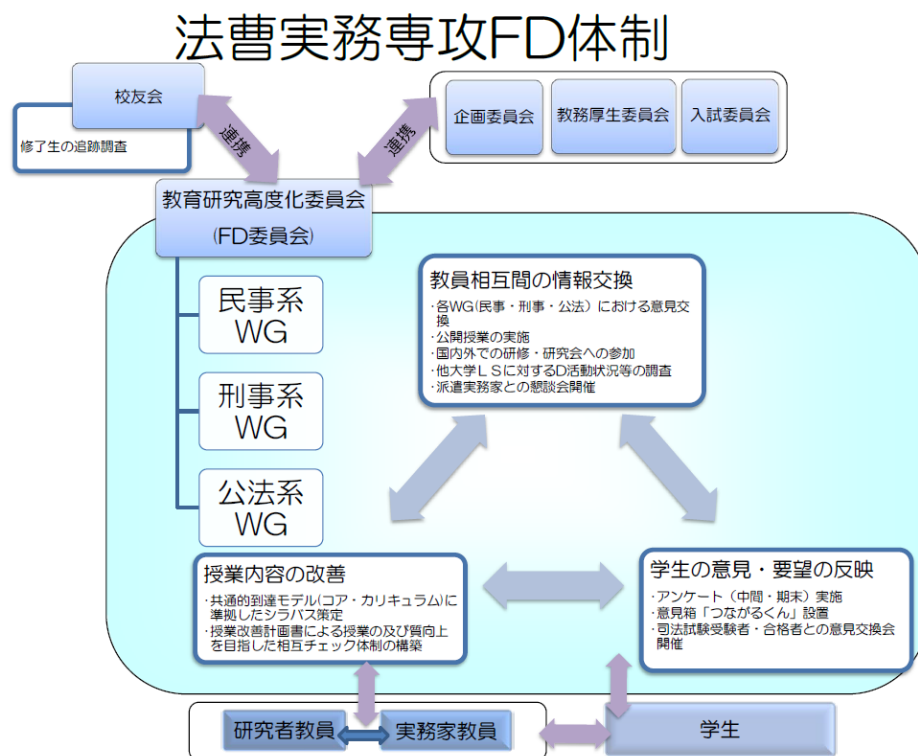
法曹実務専攻FD体制

校友会

修了生の追跡調査

連携

連携

企画委員会

教務厚生委員会

入試委員会

教育研究高度化委員会
(FD委員会)

民事系WG

刑事系WG

公法系WG

教員相互間の情報交換
・各WG(民事・刑事・公法)における意見交換
・公開授業の実施
・国内外での研修・研究会への参加
・他大学LSに対するD活動状況等の調査
・派遣実務家との懇談会開催

授業内容の改善
・共通的到達モデル(コア・カリキュラム)に準拠したシラバス策定
・授業改善計画書による授業の及び質向上を目指した相互チェック体制の構築

学生の意見・要望の反映
・アンケート(中間・期末)実施
・意見箱「つながるくん」設置
・司法試験受験者・合格者との意見交換会開催

研究者教員

実務家教員

学生